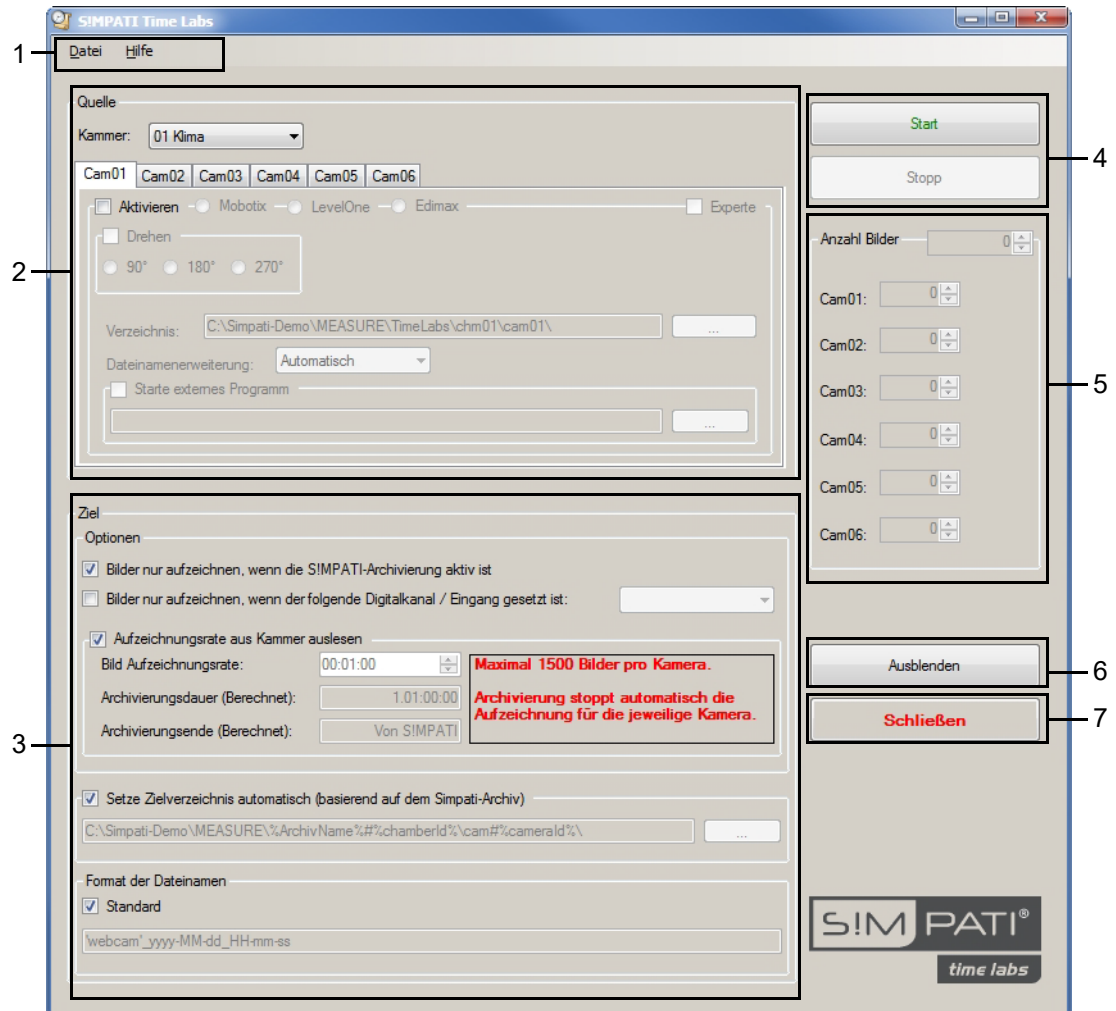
S!MPATI Time Labs

1
Datei Hilfe

2
Quelle
Kammer: 01 Klima
Cam01 Cam02 Cam03 Cam04 Cam05 Cam06
Aktivieren Mobotix LevelOne Edimax Experte
Drehen
90° 180° 270°
Verzeichnis: C:\Simpati-Demo\MEASURE\TimeLabs\chm01\cam01\ ...
Dateinamenerweiterung: Automatisch
Starte externes Programm
...

4
Start
Stopp

5
Anzahl Bilder 0
Cam01: 0
Cam02: 0
Cam03: 0
Cam04: 0
Cam05: 0
Cam06: 0

3
Ziel
Optionen
Bilder nur aufzeichnen, wenn die S!MPATI-Archivierung aktiv ist
Bilder nur aufzeichnen, wenn der folgende Digitalkanal / Eingang gesetzt ist:
Aufzeichnungsrate aus Kammer auslesen
Bild Aufzeichnungsrate: 00:01:00
Archivierungsdauer (Berechnet): 1.01:00:00
Archivierungsende (Berechnet): Von S!MPATI
Maximal 1500 Bilder pro Kamera.
Archivierung stoppt automatisch die Aufzeichnung für die jeweilige Kamera.
Setze Zielverzeichnis automatisch (basierend auf dem Simpati-Archiv)
C:\Simpati-Demo\MEASURE\%ArchivName%#%chamberId%\cam#%cameraId%\ ...
Format der Dateinamen
Standard
'webcam'_yyyy-MM-dd_HH-mm-ss

6
Ausblenden
7
Schließen

S!M PATI®
time labs